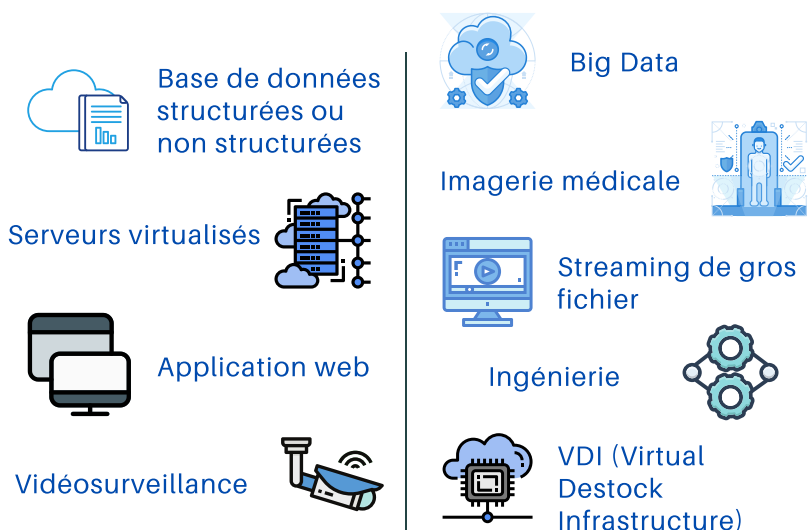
Base de données structurées ou non structurées

Serveurs virtualisés

Application web

Vidéosurveillance

Big Data

Imagerie médicale

Streaming de gros fichier

Ingénierie

VDI (Virtual Destock Infrastructure)